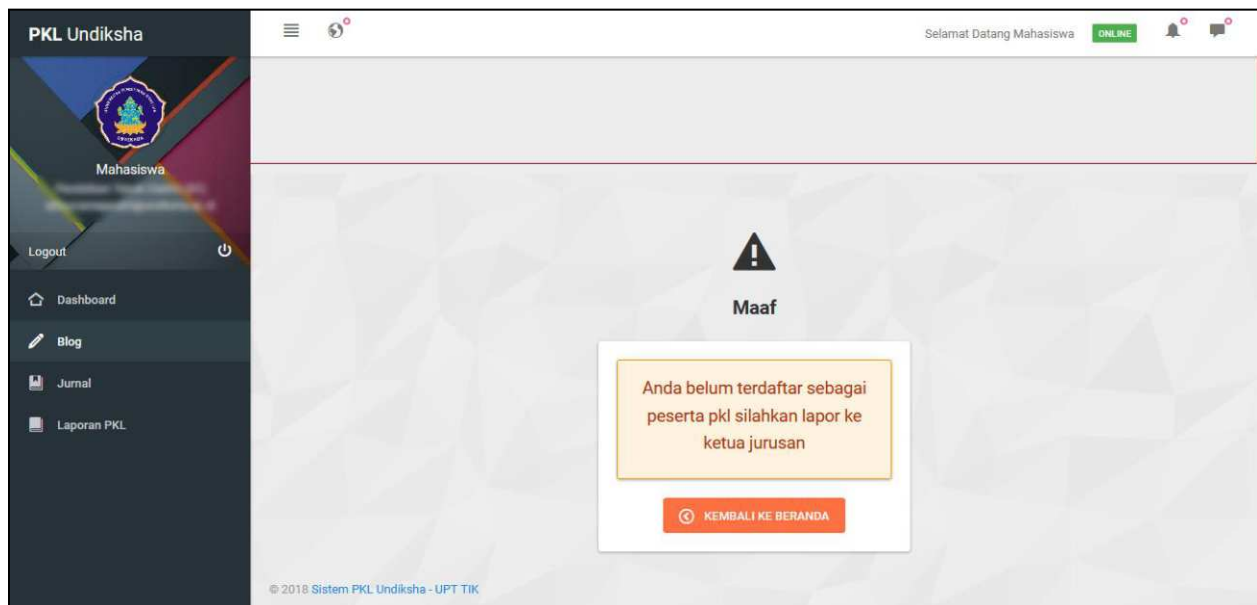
PKL Undiksha

Mahasiswa
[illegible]
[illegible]

Logout

Dashboard
Blog
Jurnal
Laporan PKL

Selamat Datang Mahasiswa ONLINE

Maaf

Anda belum terdaftar sebagai peserta pkl silahkan lapor ke ketua jurusan

KEMBALI KE BERANDA

© 2018 Sistem PKL Undiksha - UPT TIK